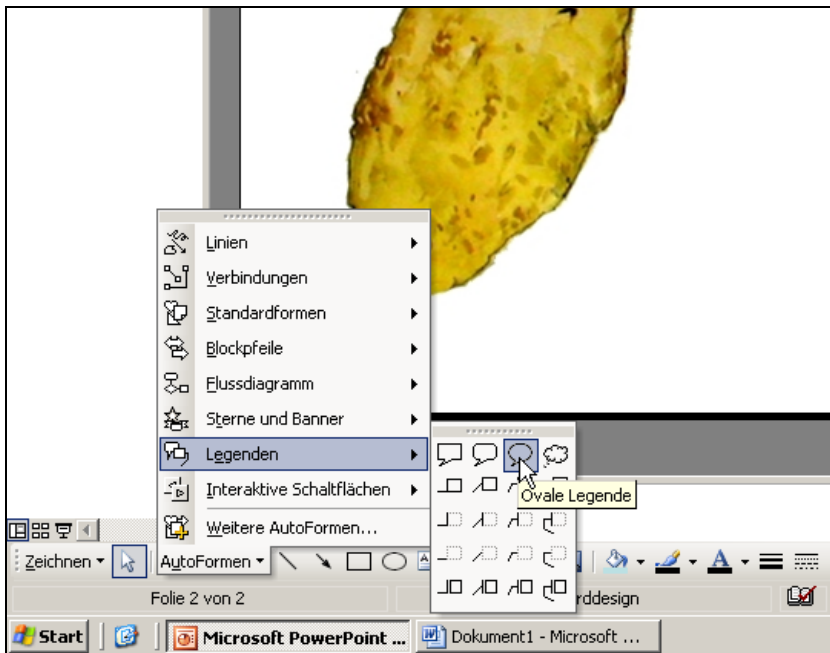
Linien
Verbindungen
Standardformen
Blockpfeile
Flussdiagramm
Sterne und Banner
Legenden
Interaktive Schaltflächen
Weitere AutoFormen...

Ovale Legende

Zeichnen ▾ AutoFormen ▾

Folie 2 von 2
rddesign

Start
Microsoft PowerPoint ...
Dokument1 - Microsoft ...